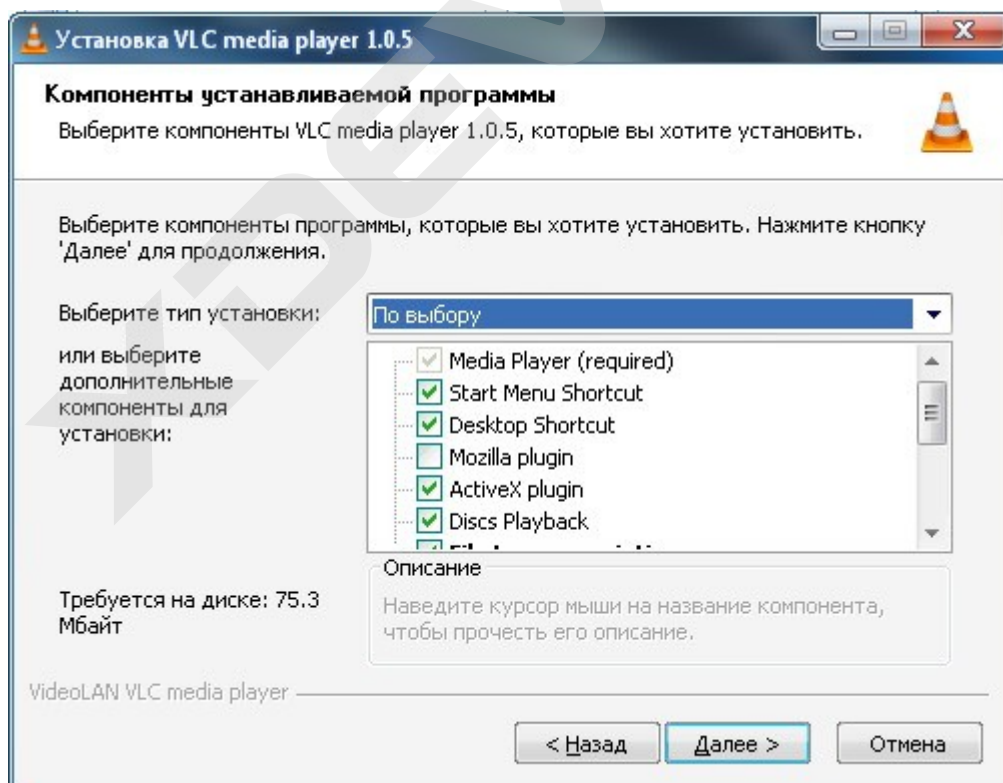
Установка VLC media player 1.0.5

Компоненты устанавливаемой программы

Выберите компоненты VLC media player 1.0.5, которые вы хотите установить.

Выберите компоненты программы, которые вы хотите установить. Нажмите кнопку 'Далее' для продолжения.

Выберите тип установки:

По выбору

или выберите дополнительные компоненты для установки:

Media Player (required)
Start Menu Shortcut
Desktop Shortcut
Mozilla plugin
ActiveX plugin
Discs Playback
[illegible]

Описание

Требуется на диске: 75.3 Мбайт

Наведите курсор мыши на название компонента, чтобы прочесть его описание.

VideoLAN VLC media player

< Назад

Далее >

Отмена